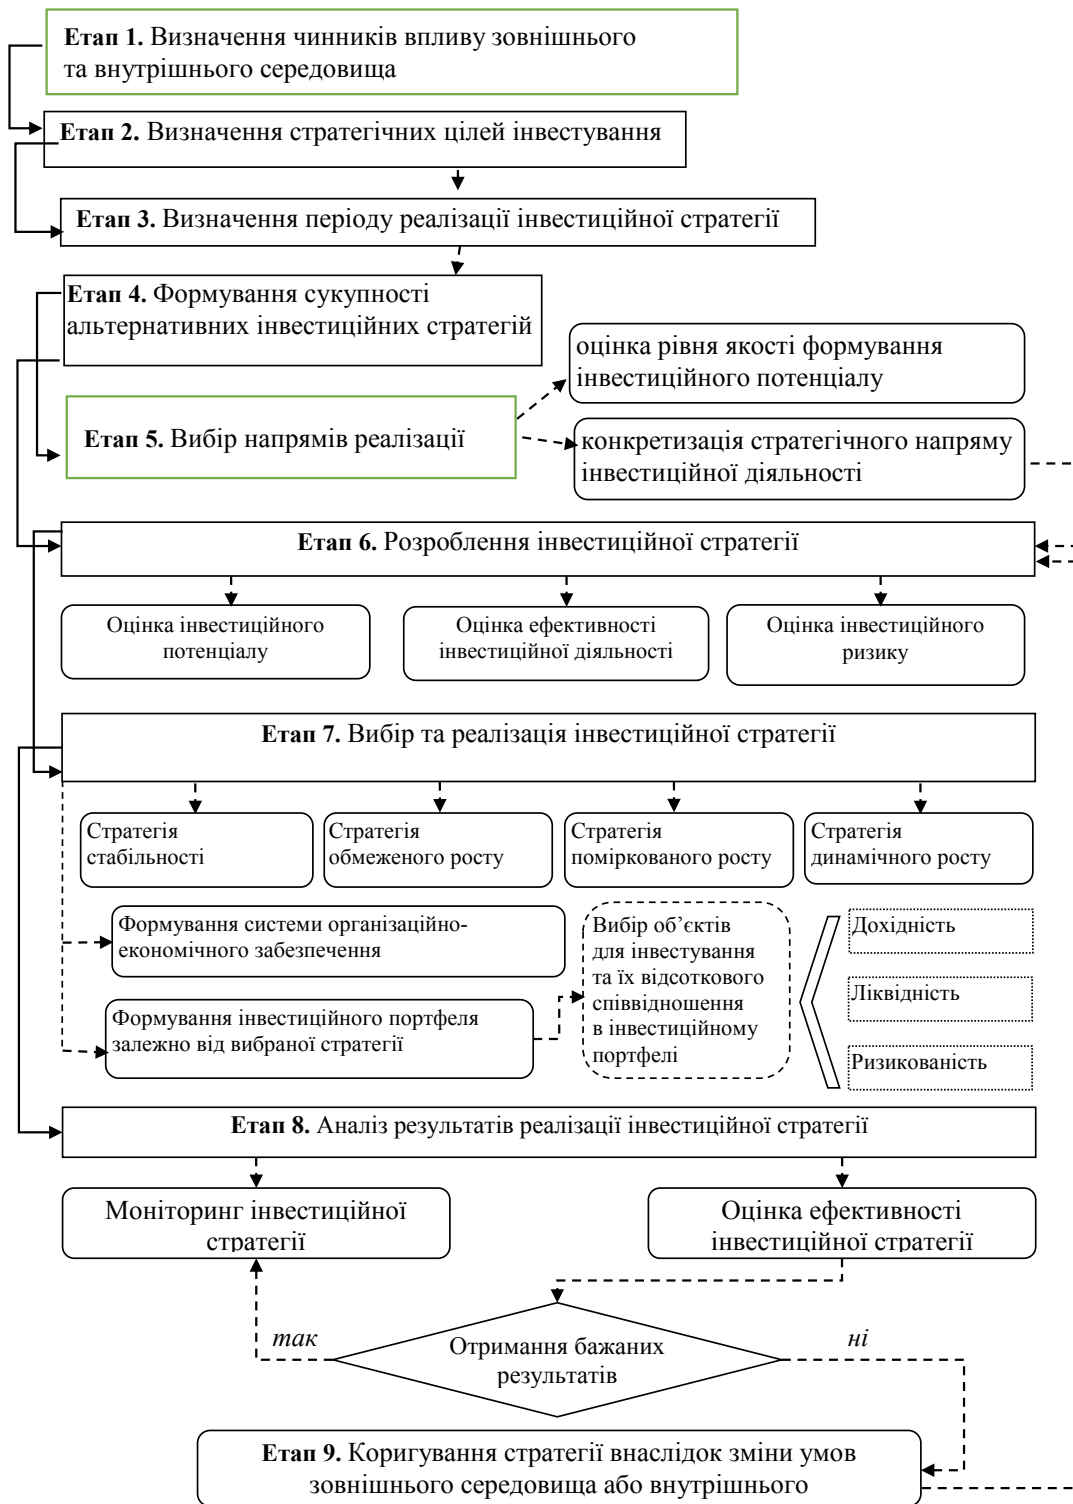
**Етап 1.** Визначення чинників впливу зовнішнього та внутрішнього середовища

**Етап 2.** Визначення стратегічних цілей інвестування

**Етап 3.** Визначення періоду реалізації інвестиційної стратегії

**Етап 4.** Формування сукупності альтернативних інвестиційних стратегій

оцінка рівня якості формування інвестиційного потенціалу

**Етап 5.** Вибір напрямів реалізації

конкретизація стратегічного напряму інвестиційної діяльності

**Етап 6.** Розроблення інвестиційної стратегії

Оцінка інвестиційного потенціалу

Оцінка ефективності інвестиційної діяльності

Оцінка інвестиційного ризику

**Етап 7.** Вибір та реалізація інвестиційної стратегії

Стратегія стабільності

Стратегія обмеженого росту

Стратегія поміркованого росту

Стратегія динамічного росту

Формування системи організаційно-економічного забезпечення

Формування інвестиційного портфеля залежно від вибраної стратегії

Вибір об’єктів для інвестування та їх відсоткового співвідношення в інвестиційному портфелі

Дохідність

Ліквідність

Ризикованість

**Етап 8.** Аналіз результатів реалізації інвестиційної стратегії

Моніторинг інвестиційної стратегії

Оцінка ефективності інвестиційної стратегії

*так*

Отримання бажаних результатів

*ні*

**Етап 9.** Коригування стратегії внаслідок зміни умов зовнішнього середовища або внутрішнього